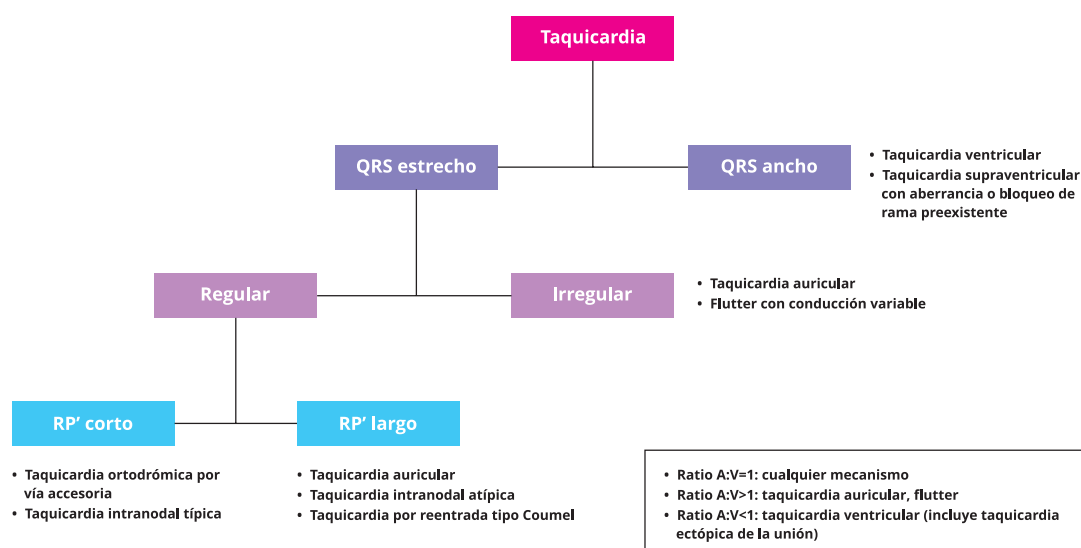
Taquicardia

QRS estrecho

QRS ancho

• Taquicardia ventricular
• Taquicardia supraventricular con aberrancia o bloqueo de rama preexistente

Regular

Irregular

• Taquicardia auricular
• Flutter con conducción variable

RP' corto

RP' largo

• Taquicardia ortodrómica por vía accesoria
• Taquicardia intranodal típica

• Taquicardia auricular
• Taquicardia intranodal atípica
• Taquicardia por reentrada tipo Coumel

• Ratio A:V=1: cualquier mecanismo
• Ratio A:V>1: taquicardia auricular, flutter
• Ratio A:V<1: taquicardia ventricular (incluye taquicardia ectópica de la unión)